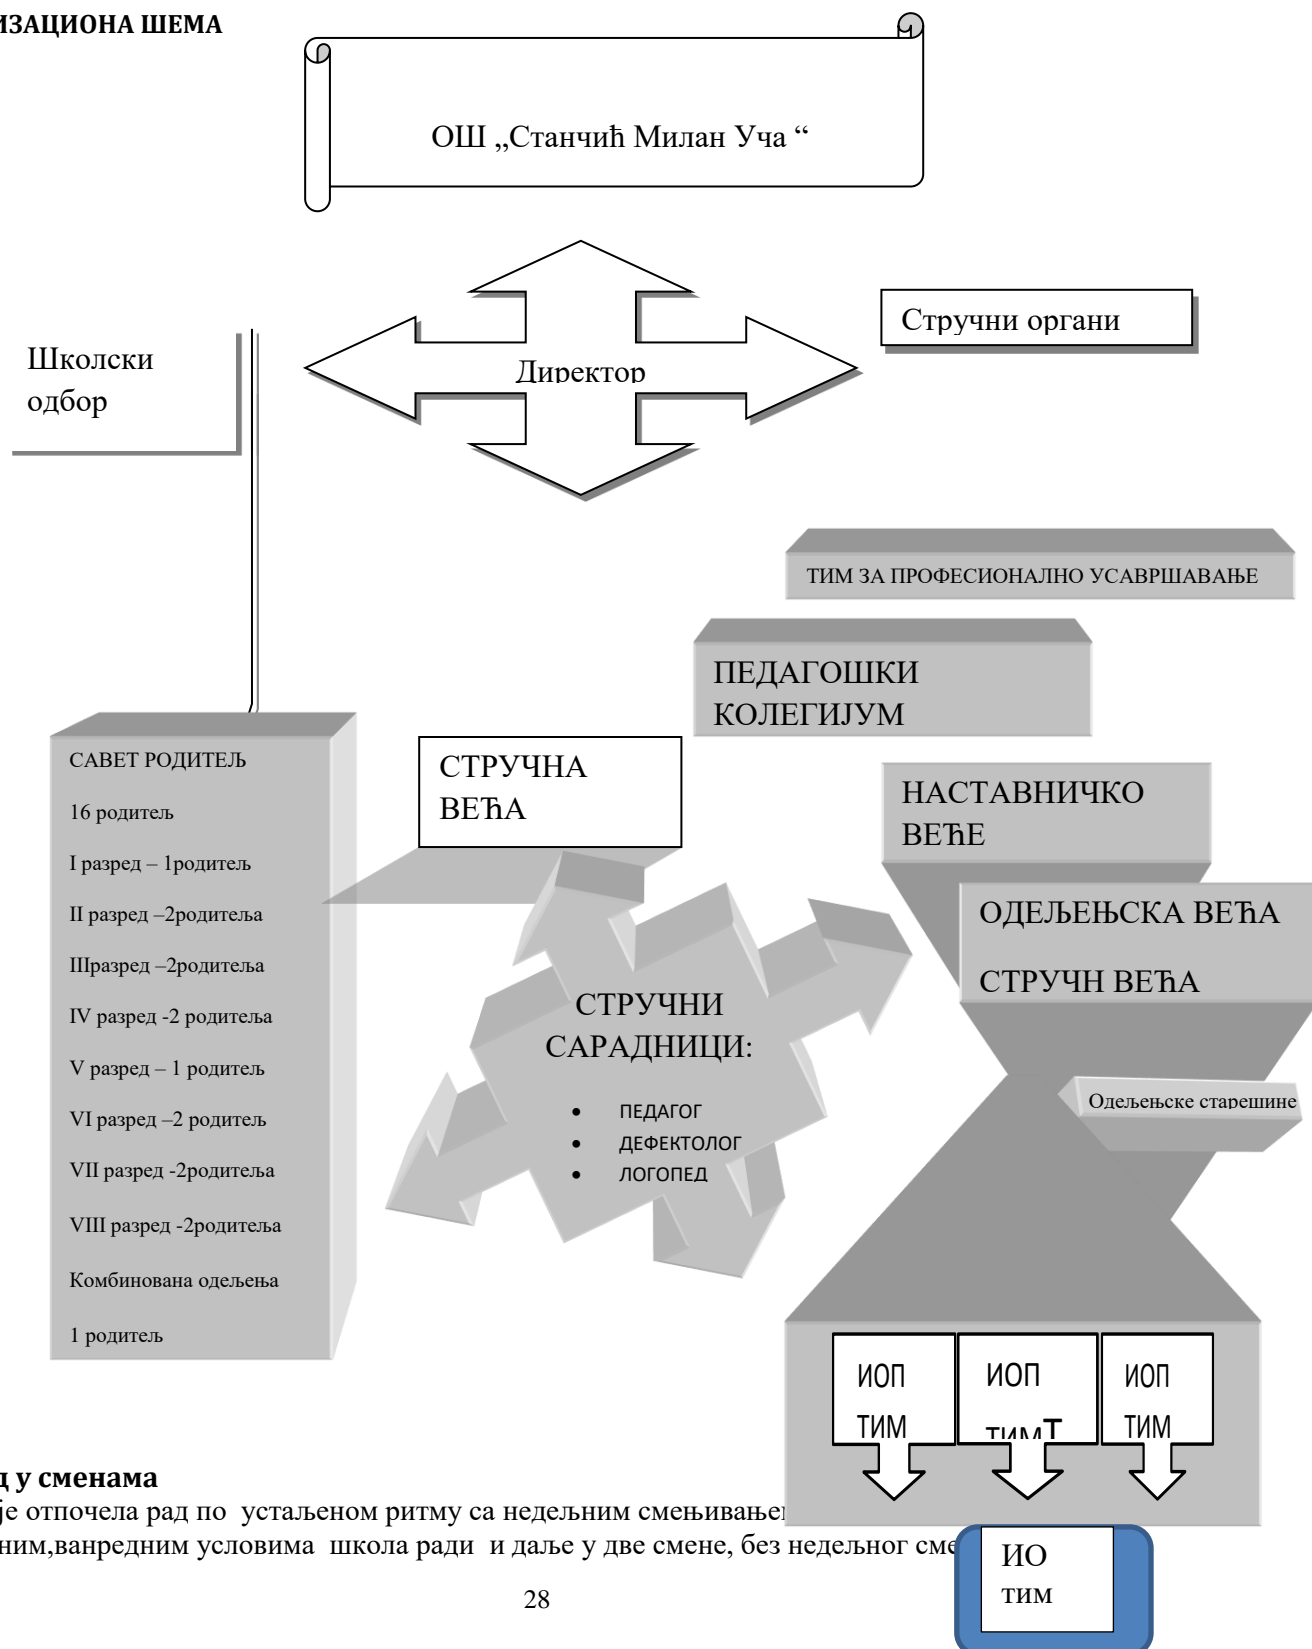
ИЗАЦИОНА ШЕМА

ОШ „Станчић Милан Уча “

Стручни органи

Школски одбор

Директор

ТИМ ЗА ПРОФЕСИОНАЛНО УСАВРШАВАЊЕ

ПЕДАГОШКИ КОЛЕГИЈУМ

САВЕТ РОДИТЕЉ

16 родитељ

I разред – 1родитељ

II разред –2родитеља

IIIразред –2родитеља

IV разред -2 родитеља

V разред – 1 родитељ

VI разред –2 родитељ

VII разред -2родитеља

VIII разред -2родитеља

Комбинована одељења

1 родитељ

СТРУЧНА ВЕЋА

НАСТАВНИЧКО ВЕЋЕ

ОДЕЉЕЊСКА ВЕЋА

СТРУЧН ВЕЋА

СТРУЧНИ САРАДНИЦИ:

• ПЕДАГОГ
• ДЕФЕКТОЛОГ
• ЛОГОПЕД

Одељењске старешине

ИОП ТИМ

ИОП ТИМТ

ИОП ТИМ

ИО тим

д у сменама
је отпочела рад по устаљеном ритму са недељним смењивање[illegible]
ним,ванредним условима школа ради и даље у две смене, без недељног сме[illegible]

28